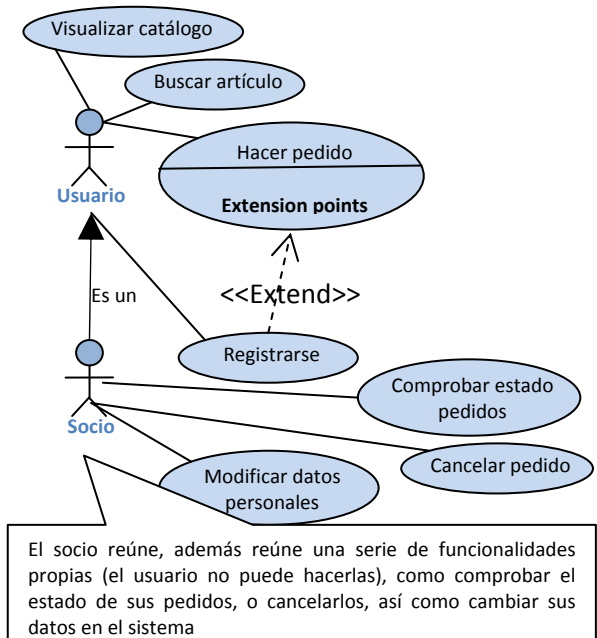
Visualizar catálogo

Buscar artículo

Hacer pedido

Extension points

Usuario

Es un

<<Extend>>

Registrarse

Comprobar estado pedidos

Socio

Cancelar pedido

Modificar datos personales

El socio reúne, además reúne una serie de funcionalidades propias (el usuario no puede hacerlas), como comprobar el estado de sus pedidos, o cancelarlos, así como cambiar sus datos en el sistema